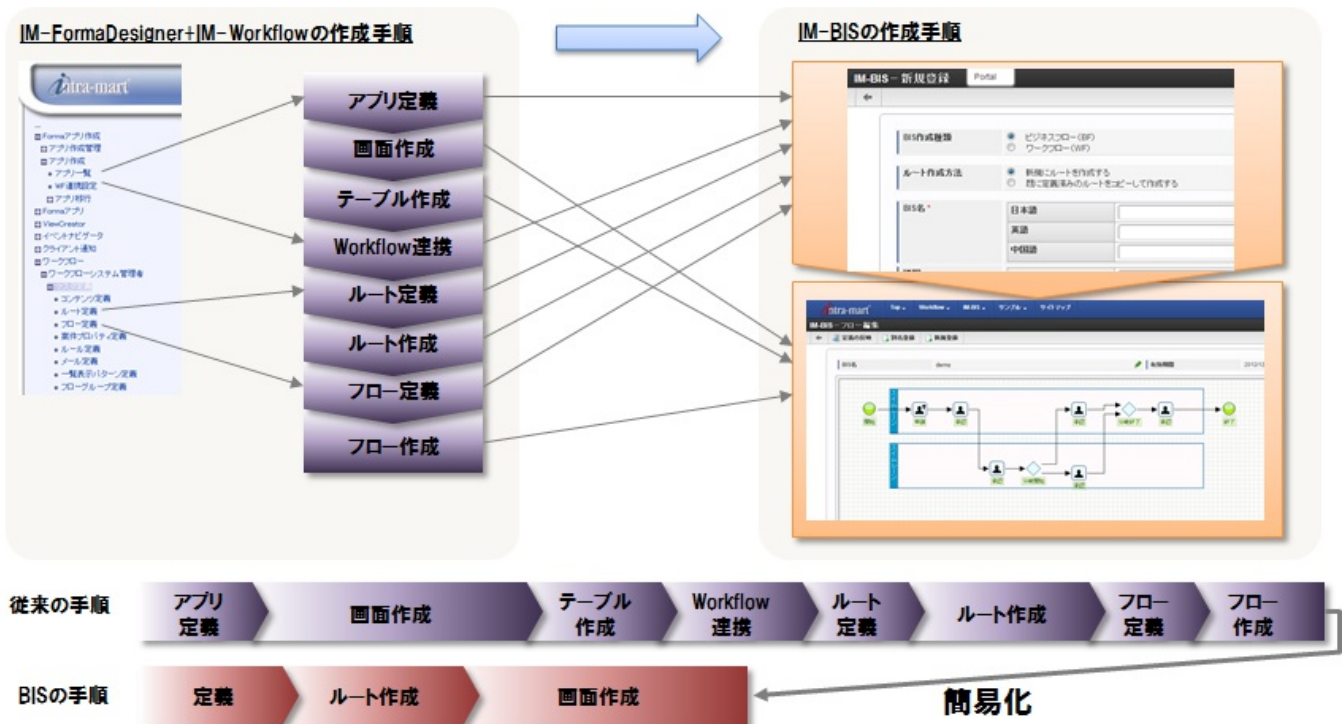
IM-FormaDesigner+IM-Workflowの作成手順

IM-BISの作成手順

intra-mart

Formaアプリ作成
アプリ作成管理
アプリ作成
• アプリ一覧
• WF連携設定
アプリ移行
Formaアプリ
ViewCreator
イベントナビゲータ
クライアント通知
ワークフロー
ワークフローシステム管理者
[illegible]
• コンテンツ定義
• ルート定義
• フロー定義
• 案件プロパティ定義
• ルール定義
• メール定義
• 一覧表示パターン定義
• フローグループ定義

アプリ定義
画面作成
テーブル作成
Workflow連携
ルート定義
ルート作成
フロー定義
フロー作成

IM-BIS－新規登録 Portal

BIS作成種類
ビジネスフロー(BF)
ワークフロー(WF)

ルート作成方法
新規にルートを作成する
既に定義済みのルートをコピーして作成する

BIS名 *
日本語
英語
中国語

intra-mart Top Workflow IM-BIS サンプル サイトマップ
IM-BIS－フロー編集
定義の保存 一時保存 新規登録
BIS名 demo
有効期間 2012/

従来の手順
アプリ定義
画面作成
テーブル作成
Workflow連携
ルート定義
ルート作成
フロー定義
フロー作成

BISの手順
定義
ルート作成
画面作成

簡易化